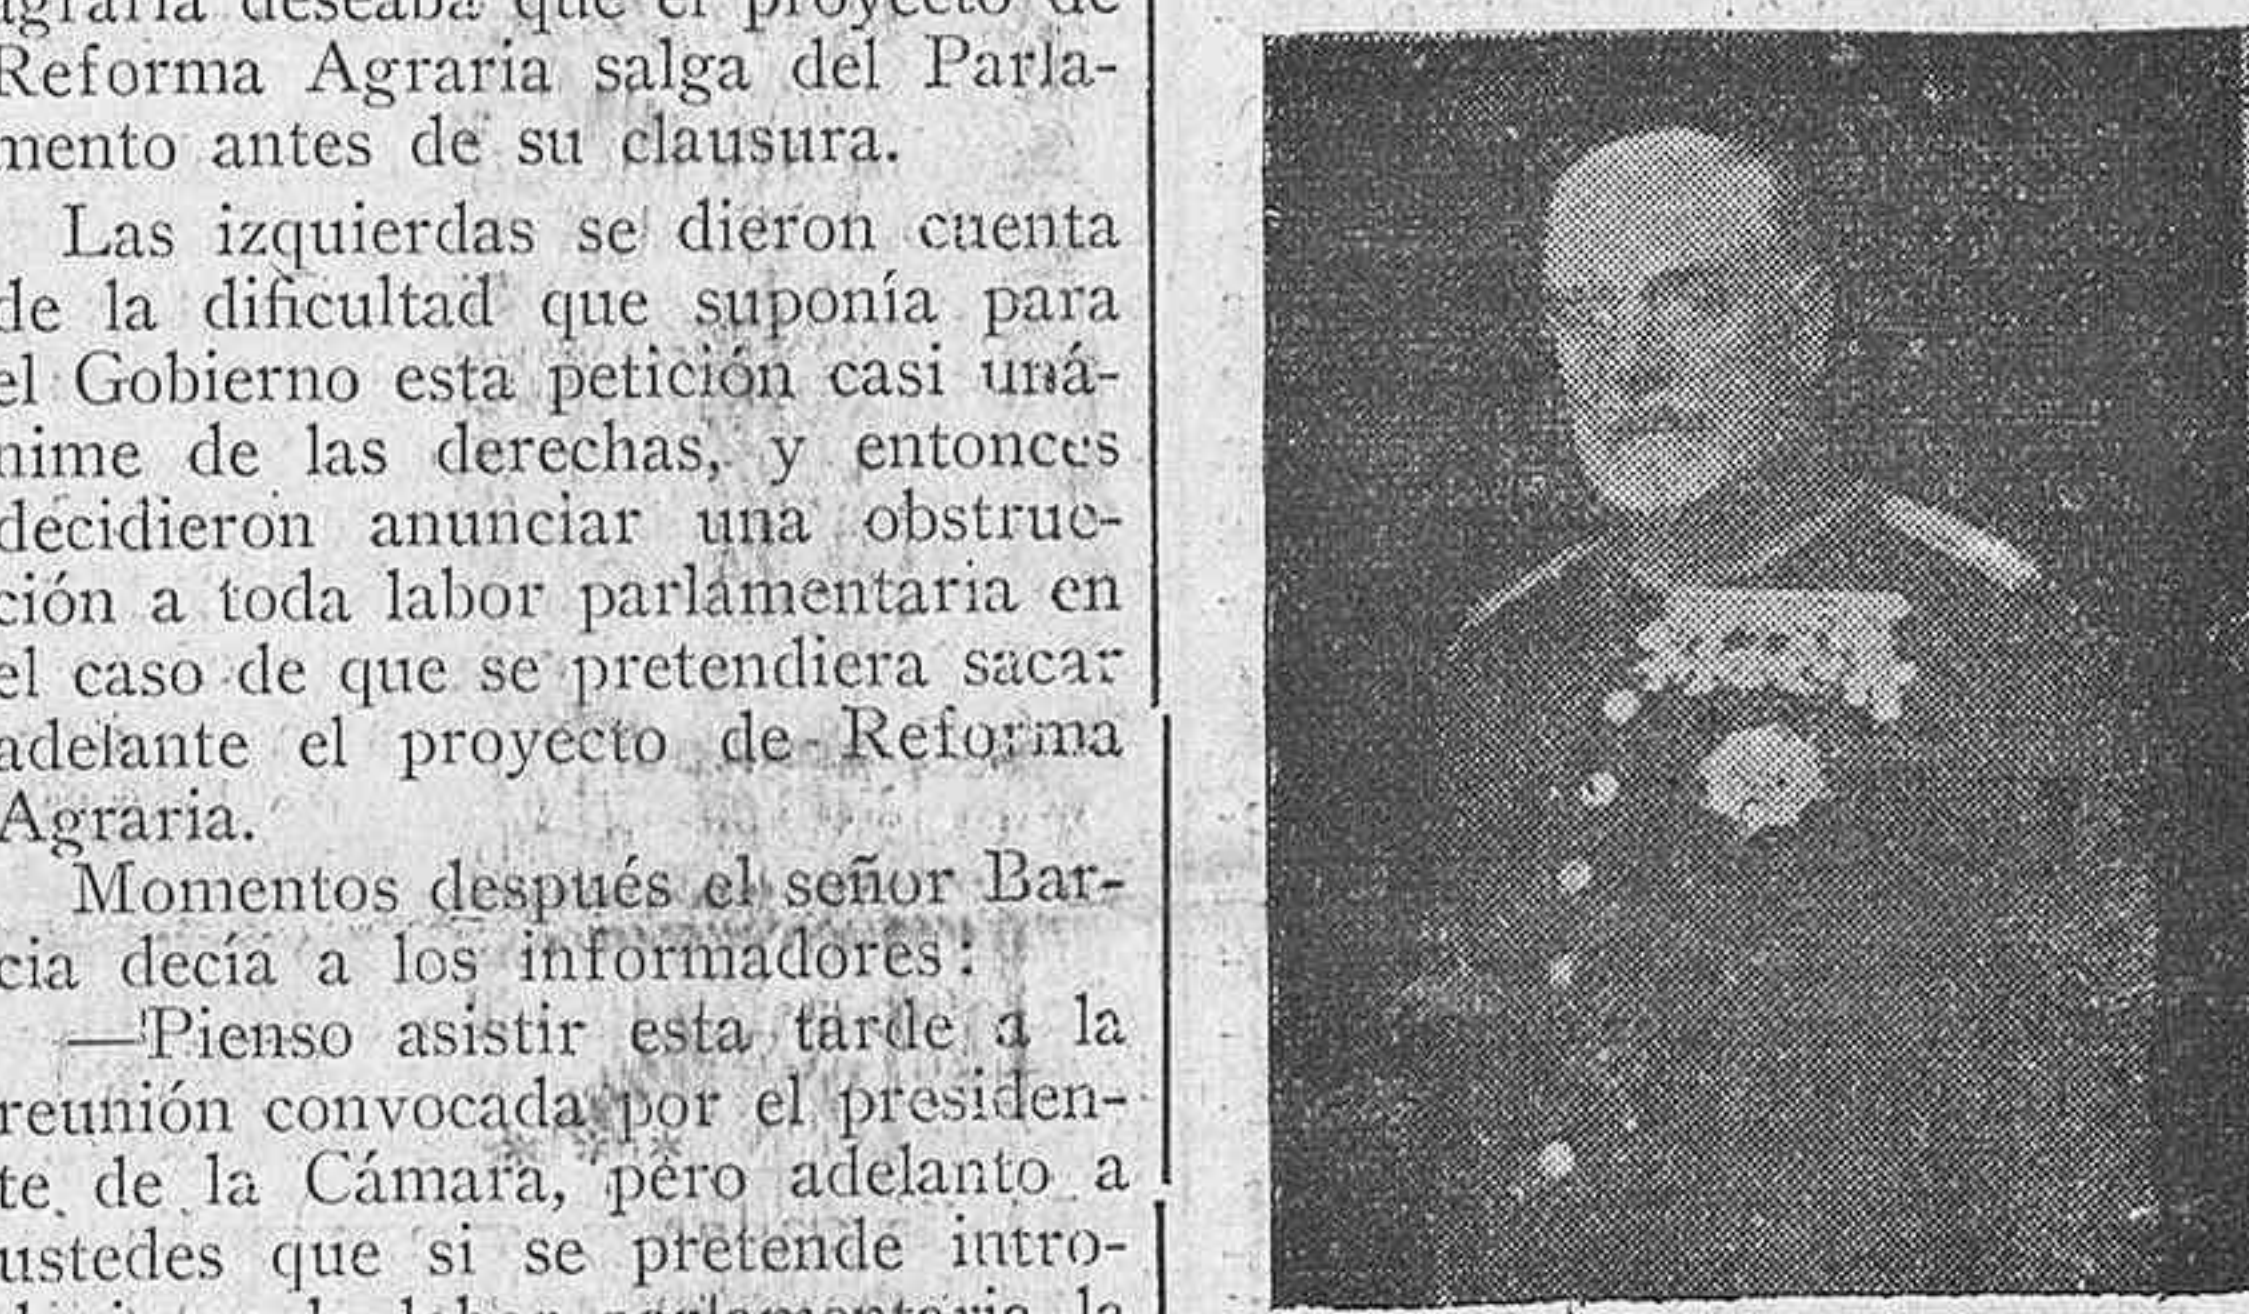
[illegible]graria deseaba que el proyecto de Reforma Agraria salga del Parlamento antes de su clausura.

Las izquierdas se dieron cuenta de la dificultad que suponía para el Gobierno esta petición casi unánime de las derechas, y entonces decidieron anunciar una obstrucción a toda labor parlamentaria en el caso de que se pretendiera sacar adelante el proyecto de Reforma Agraria.

Momentos después el señor Barcia decía a los informadores:

—Pienso asistir esta tarde a la reunión convocada por el presidente de la Cámara, pero adelanto a ustedes que si se pretende intro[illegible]